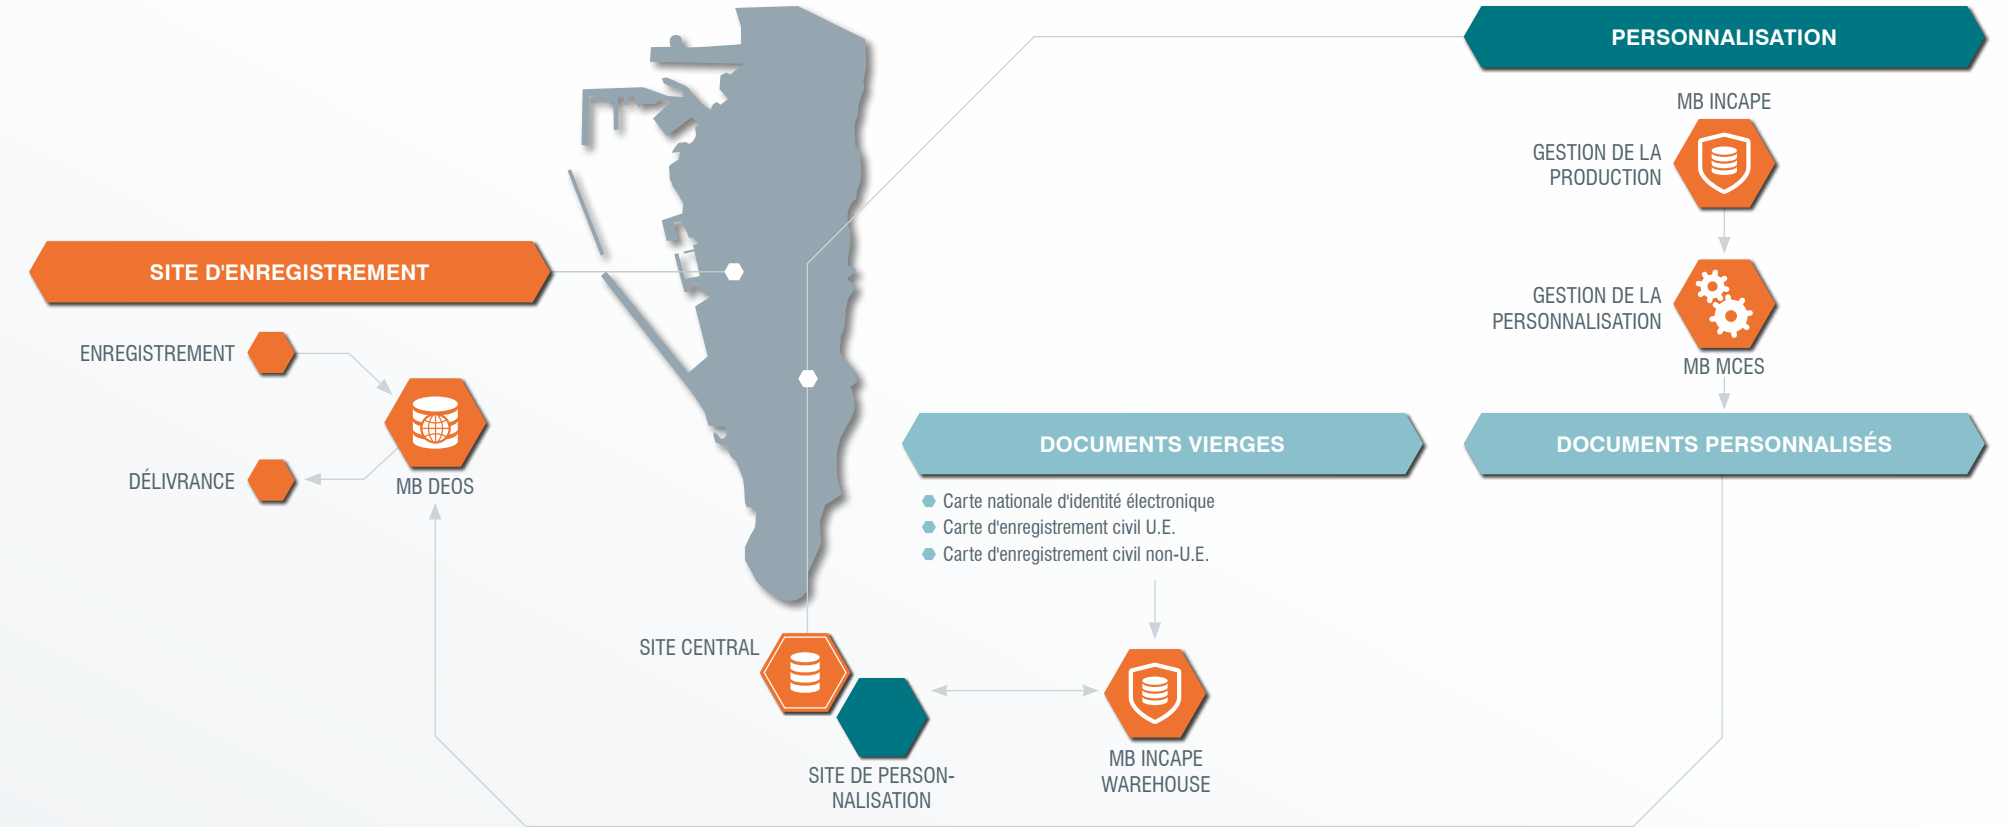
PERSONNALISATION

MB INCAPE

GESTION DE LA PRODUCTION

GESTION DE LA PERSONNALISATION

MB MCES

SITE D'ENREGISTREMENT

ENREGISTREMENT

DÉLIVRANCE

MB DEOS

DOCUMENTS VIERGES

DOCUMENTS PERSONNALISÉS

Carte nationale d'identité électronique
Carte d'enregistrement civil U.E.
Carte d'enregistrement civil non-U.E.

SITE CENTRAL

SITE DE PERSONNALISATION

MB INCAPE WAREHOUSE